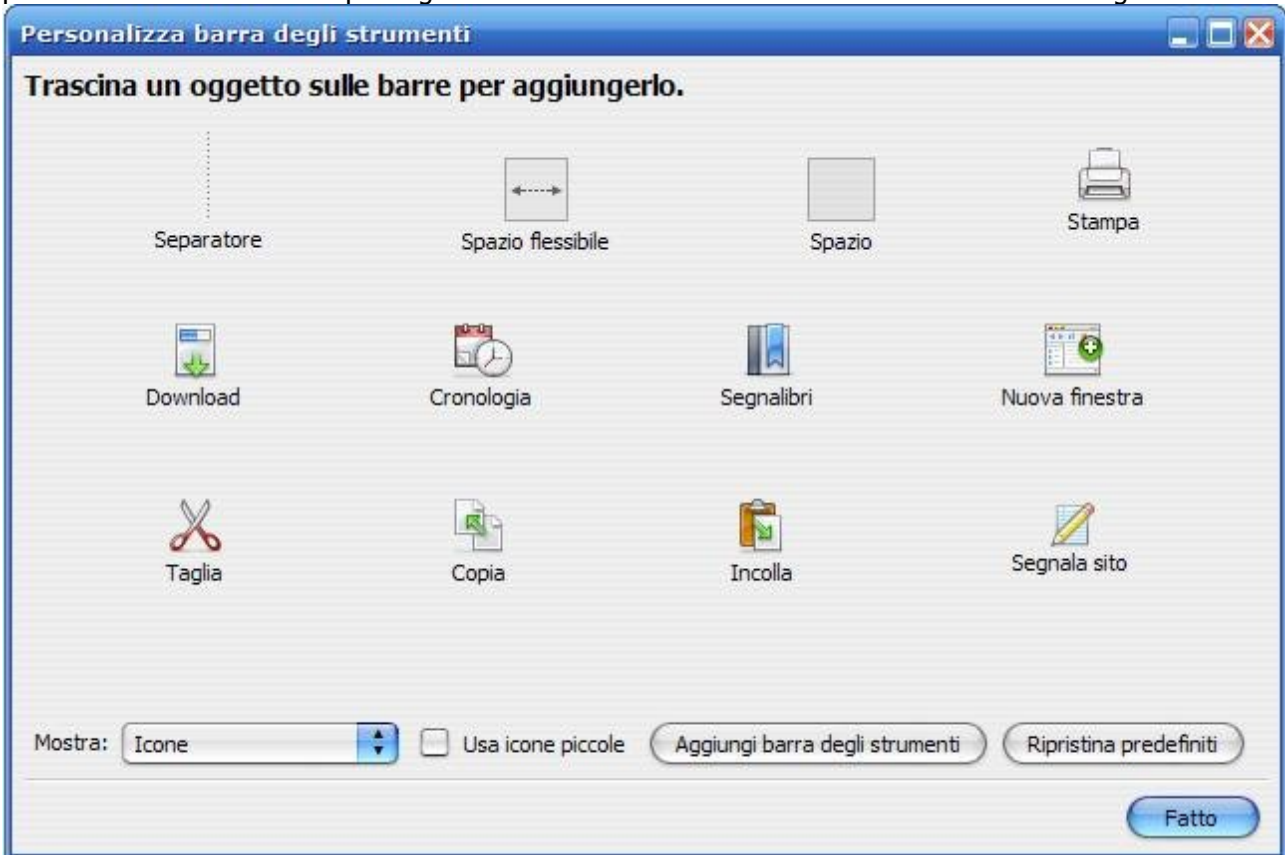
Personalizza barra degli strumenti

Trascina un oggetto sulle barre per aggiungerlo.

Separatore

Spazio flessibile

Spazio

Stampa

Download

Cronologia

Segnalibri

Nuova finestra

Taglia

Copia

Incolla

Segnala sito

Mostra: Icone

Usa icone piccole

Aggiungi barra degli strumenti

Ripristina predefiniti

Fatto